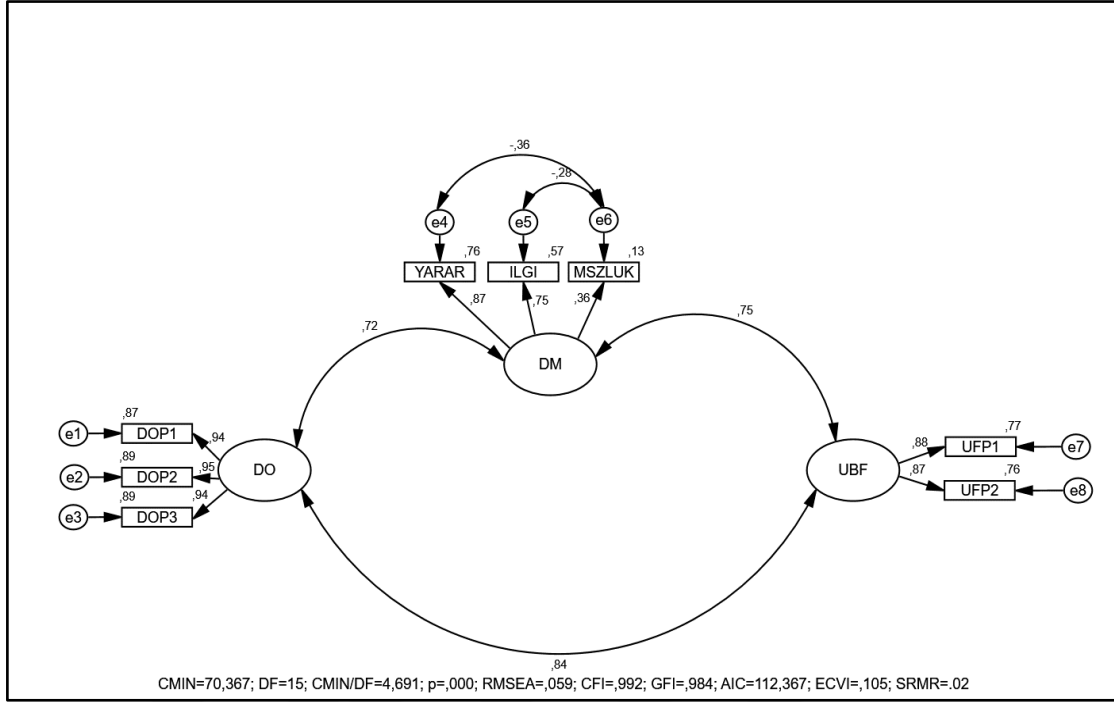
-,36

-,28

e4 e5 e6

,76 ,57 ,13

YARAR ILGI MSZLUK

,87 ,75 ,36

,72 ,75

DM

,87
e1 DOP1 ,94
,89
e2 DOP2 ,95 DO
,89 ,94
e3 DOP3

,77
,88 UFP1 e7
UBF
,87 ,76
UFP2 e8

,84
CMIN=70,367; DF=15; CMIN/DF=4,691; p=,000; RMSEA=,059; CFI=,992; GFI=,984; AIC=112,367; ECVI=,105; SRMR=.02